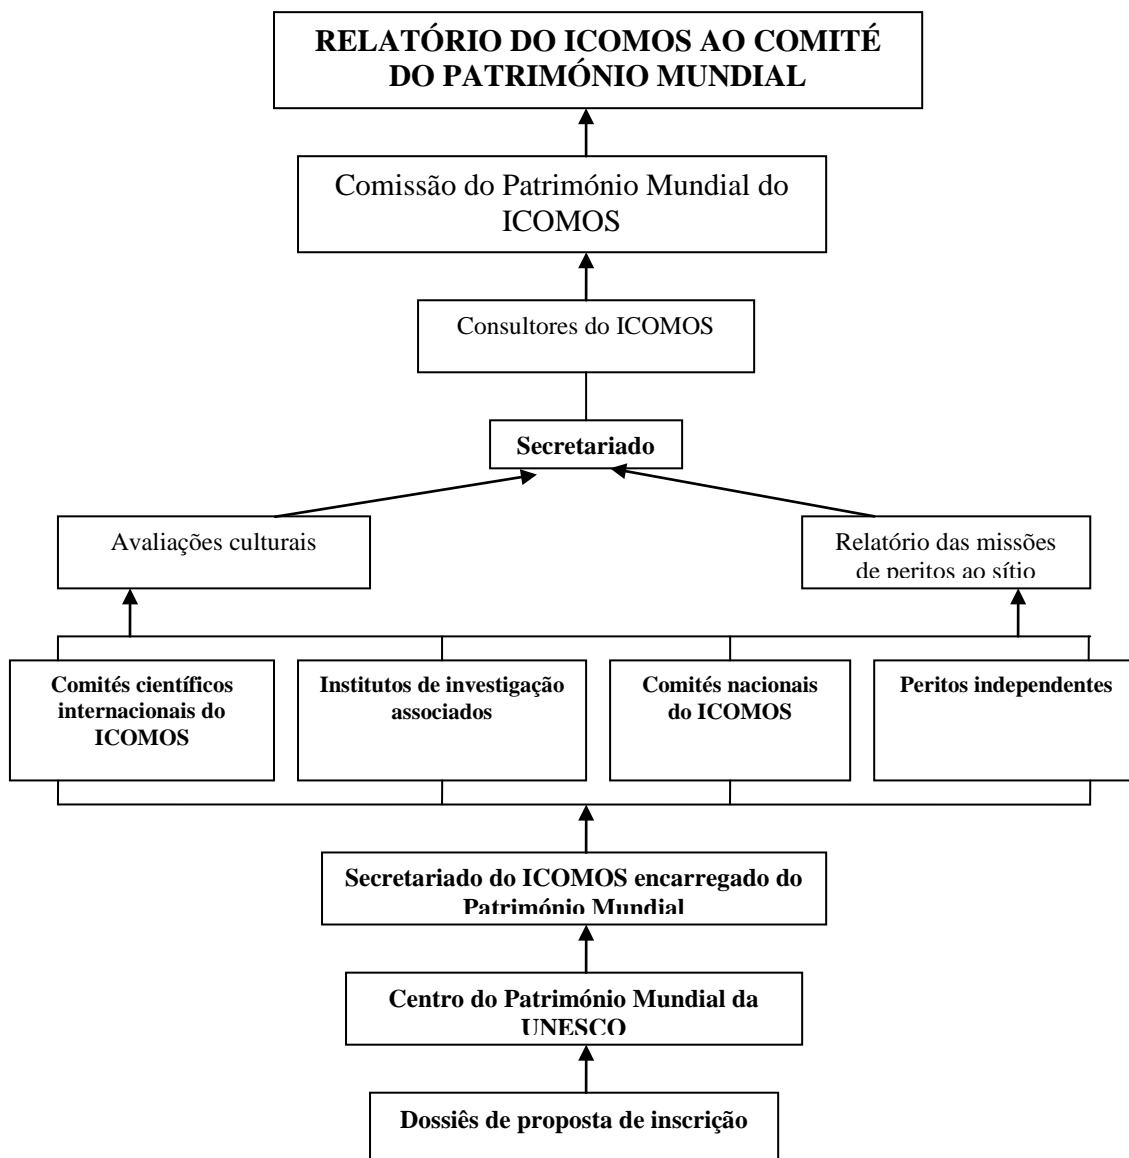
RELATÓRIO DO ICOMOS AO COMITÉ DO PATRIMÓNIO MUNDIAL

Comissão do Património Mundial do ICOMOS

Consultores do ICOMOS

Secretariado

Avaliações culturais

Relatório das missões de peritos ao sítio

Comités científicos internacionais do ICOMOS

Institutos de investigação associados

Comités nacionais do ICOMOS

Peritos independentes

Secretariado do ICOMOS encarregado do Património Mundial

Centro do Património Mundial da UNESCO

Dossiês de proposta de inscrição